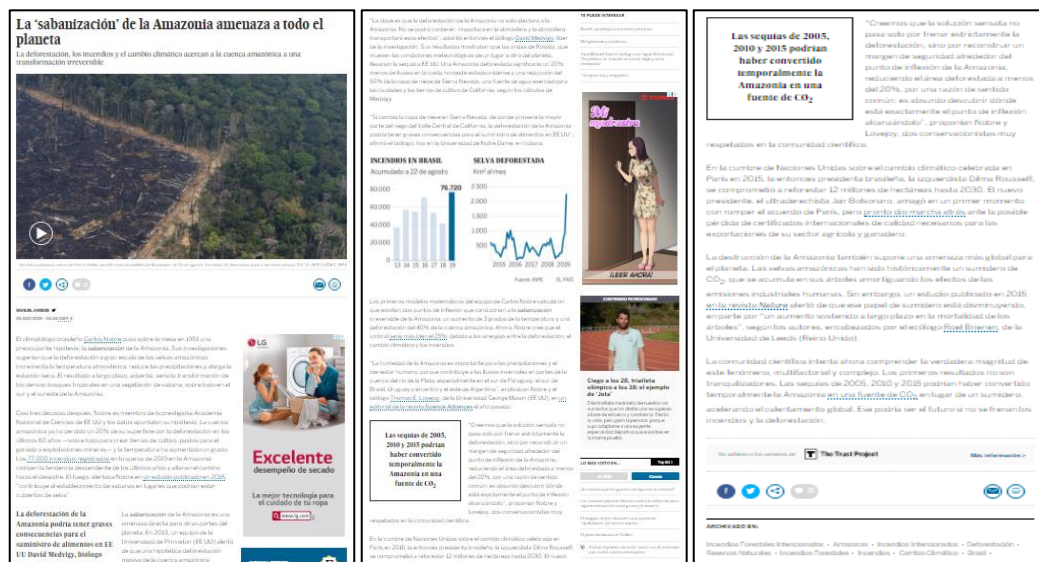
La 'sabanización' de la Amazonia amenaza a todo el planeta

La deforestación, los incendios y el cambio climático acercan a la cuenca amazónica a una transformación irreversible

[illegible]

El climatólogo brasileño Carlos Nobre puso sobre la mesa en 1991 una preocupante hipótesis: la sabanización de la Amazonia. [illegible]

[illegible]

La deforestación de la Amazonía podría tener graves consecuencias para el suministro de alimentos en EE UU David Medvigy, biólogo

La sabanización de la Amazonia tiene una amenaza directa para otras partes del planeta. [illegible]

LG

Excelente desempeño de secado

La mejor tecnología para el cuidado de tu ropa

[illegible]

INCENDIOS EN BRASIL
Acumulado a 22 de agosto
76.720

SELVA DEFORESTADA
Km² al mes

13 14 15 16 17 18 19

2015 2016 2017 2018 2019

Fuente: INPE. EL PAÍS

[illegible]

Las sequías de 2005, 2010 y 2015 podrían haber convertido temporalmente la Amazonia en una fuente de $CO_2$

"Creemos que la solución sensata no pasa solo por frenar estrictamente la deforestación, sino por reconstruir un margen de seguridad alrededor del punto de inflexión de la Amazonia, reduciendo el área deforestada a menos del 20%, por una razón de sentido común: es absurdo descubrir dónde está exactamente el punto de inflexión alcanzándolo", proponen Nobre y Lovejoy, dos conservacionistas muy respetados en la comunidad científica.

En la cumbre de Naciones Unidas sobre el cambio climático celebrada en París en 2015, la entonces presidenta brasileña, la izquierdista Dilma Rousseff, se comprometió a reforestar 12 millones de hectáreas hasta 2030. El nuevo presidente, el ultraderechista Jair Bolsonaro, amagó en un primer momento con romper el acuerdo de París, pero pronto dio marcha atrás ante la posible pérdida de certificados internacionales necesarios para las exportaciones de su sector agrícola y ganadero.

La destrucción de la Amazonia también supone una amenaza más global para el planeta. Las selvas amazónicas han sido históricamente un sumidero de $CO_2$, que se acumula en sus árboles amortiguando los efectos de las emisiones industriales humanas. Sin embargo, un estudio publicado en 2015 en la revista Nature alertó de que ese papel de sumidero está disminuyendo, en parte por "un aumento sostenido a largo plazo en la mortalidad de los árboles", según los autores, encabezados por el ecólogo Roel Brienen, de la Universidad de Leeds (Reino Unido).

La comunidad científica intenta ahora comprender la verdadera magnitud de este fenómeno, multifactorial y complejo. Los primeros resultados no son tranquilizadores. Las sequías de 2005, 2010 y 2015 podrían haber convertido temporalmente la Amazonia en una fuente de $CO_2$ en lugar de un sumidero, acelerando el calentamiento global. Ese podría ser el futuro si no se frenan los incendios y la deforestación.

Más información >

ARCHIVADO EN:
Incendios Forestales Intencionados · Amazonas · Incendios Intencionados · Deforestación · Reservas Naturales · Incendios Forestales · Incendios · Cambio Climático · Brasil ·